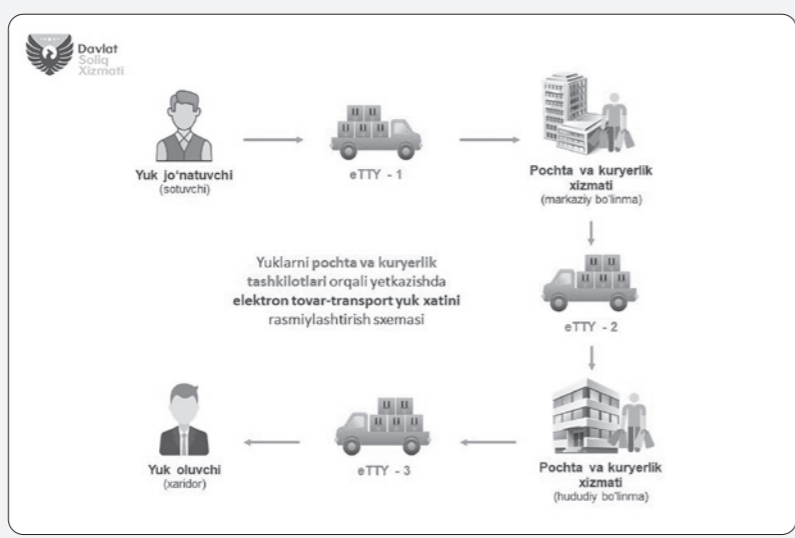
Davlat
Soliq
Xizmati

Yuk jo'natuvchi
(sotuvchi)

eTTY - 1

Pochta va kuryerlik xizmati
(markaziy bo'linma)

Yuklarni pochta va kuryerlik tashkilotlari orqali yetkazishda elektron tovar-transport yuk xatini rasmiylashtirish sxemasi

eTTY - 2

Yuk oluvchi
(xaridor)

eTTY - 3

Pochta va kuryerlik xizmati
(hududiy bo'linma)